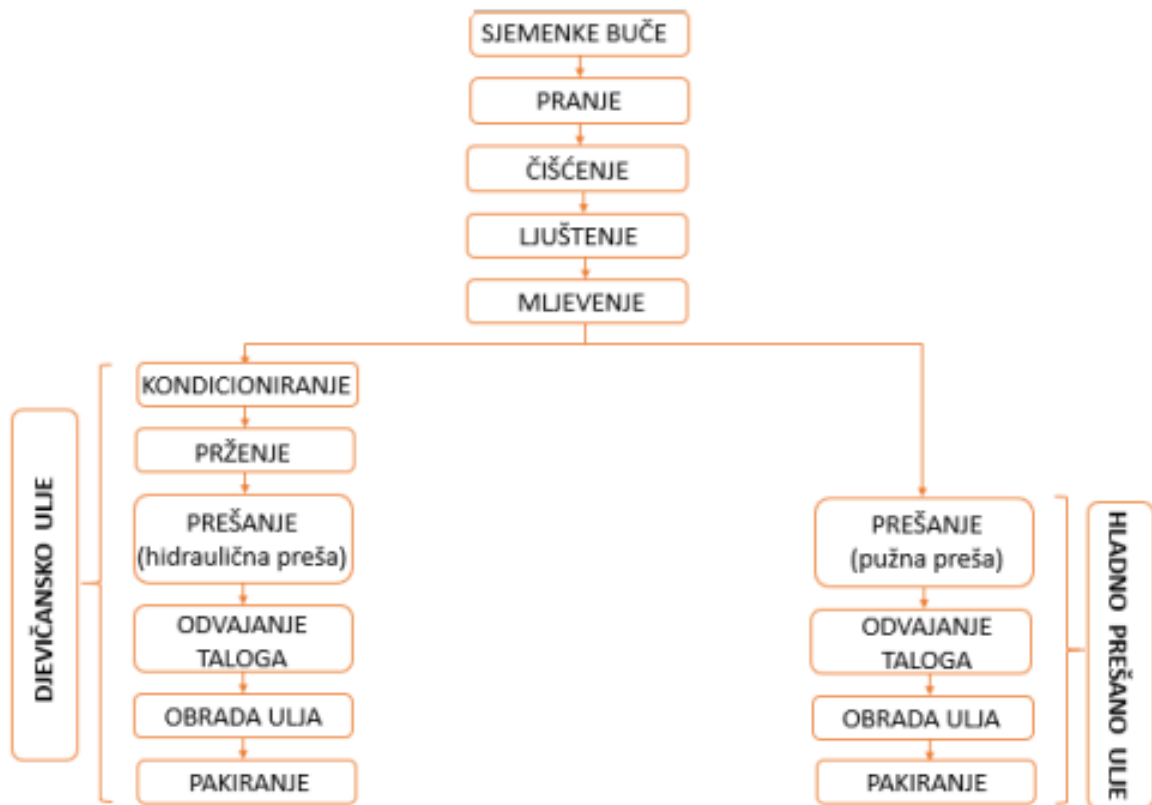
SJEMENKE BUČE

PRANJE

ČIŠĆENJE

LJUŠTENJE

MLJEVENJE

DJEVIČANSKO ULJE

KONDICIONIRANJE

PRŽENJE

PREŠANJE (hidraulična preša)

ODVAJANJE TALOGA

OBRADA ULJA

PAKIRANJE

HLADNO PREŠANO ULJE

PREŠANJE (pužna preša)

ODVAJANJE TALOGA

OBRADA ULJA

PAKIRANJE